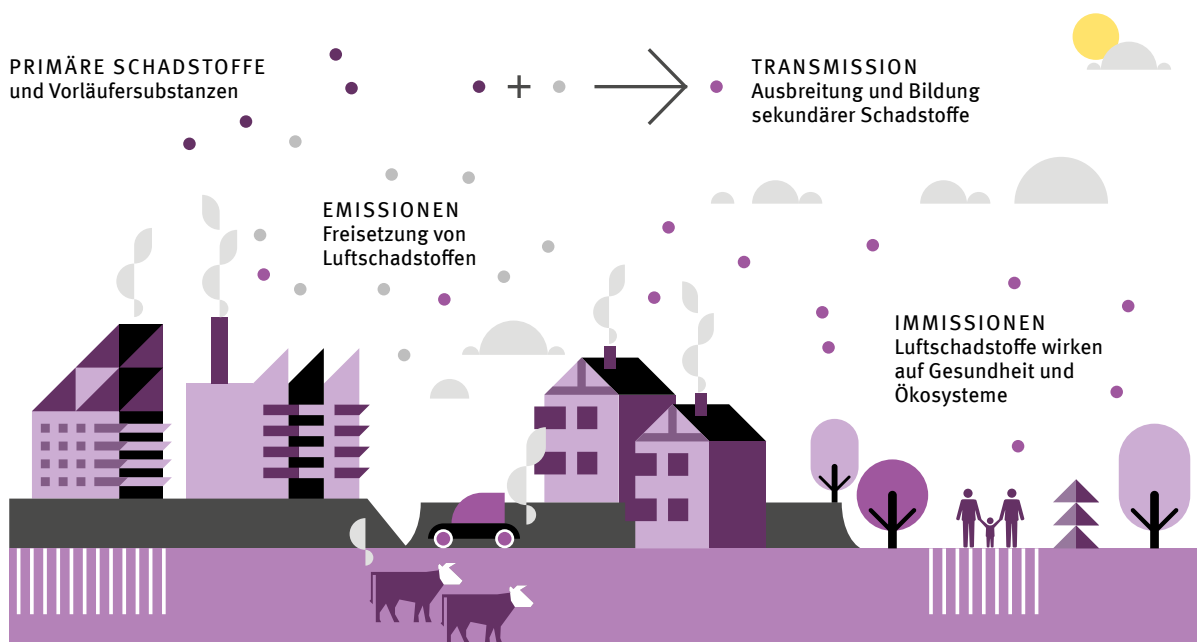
PRIMÄRE SCHADSTOFFE
und Vorläufersubstanzen

+

TRANSMISSION
Ausbreitung und Bildung sekundärer Schadstoffe

EMISSIONEN
Freisetzung von Luftschadstoffen

IMMISSIONEN
Luftschadstoffe wirken auf Gesundheit und Ökosysteme